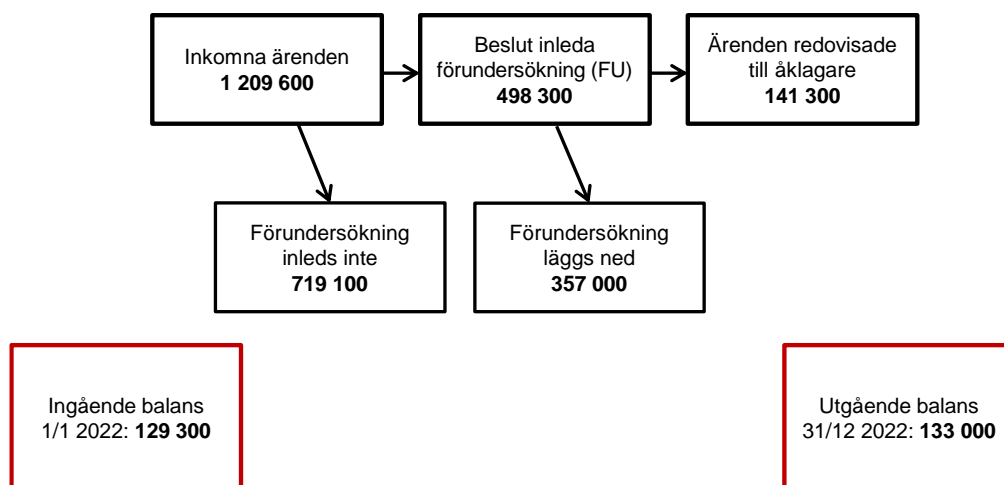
Inkomna ärenden
**1 209 600**

Beslut inleda förundersökning (FU)
**498 300**

Ärenden redovisade till åklagare
**141 300**

Förundersökning inleds inte
**719 100**

Förundersökning läggs ned
**357 000**

Ingående balans 1/1 2022: **129 300**

Utgående balans 31/12 2022: **133 000**